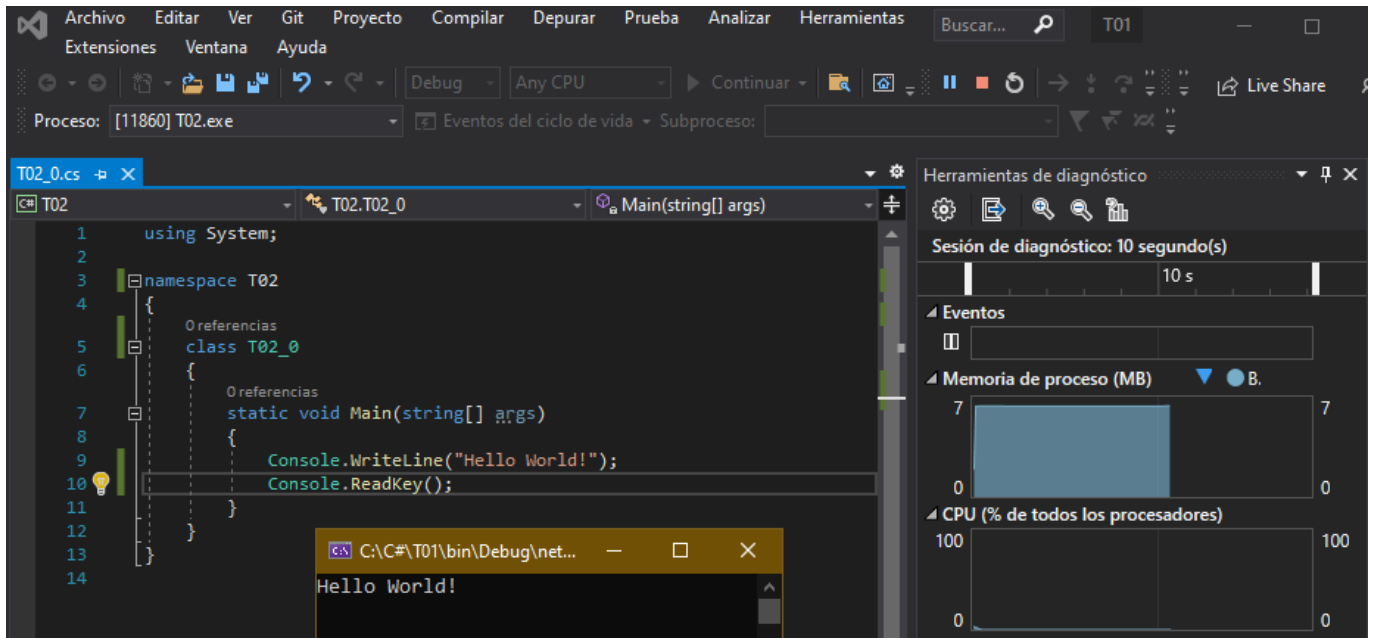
Archivo Editar Ver Git Proyecto Compilar Depurar Prueba Analizar Herramientas Buscar... T01
Extensiones Ventana Ayuda

Debug Any CPU Continuar Live Share

Proceso: [11860] T02.exe Eventos del ciclo de vida Subproceso:

T02_0.cs

T02 T02.T02_0 Main(string[] args)

1 using System;
2
3 namespace T02
4 {
0 referencias
5 class T02_0
6 {
0 referencias
7 static void Main(string[] args)
8 {
9 Console.WriteLine("Hello World!");
10 Console.ReadKey();
11 }
12 }
13 }
14

C:\C#\T01\bin\Debug\net...
Hello World!

Herramientas de diagnóstico

Sesión de diagnóstico: 10 segundo(s)

10 s

Eventos

Memoria de proceso (MB) B.

7 7
0 0

CPU (% de todos los procesadores)

100 100
0 0